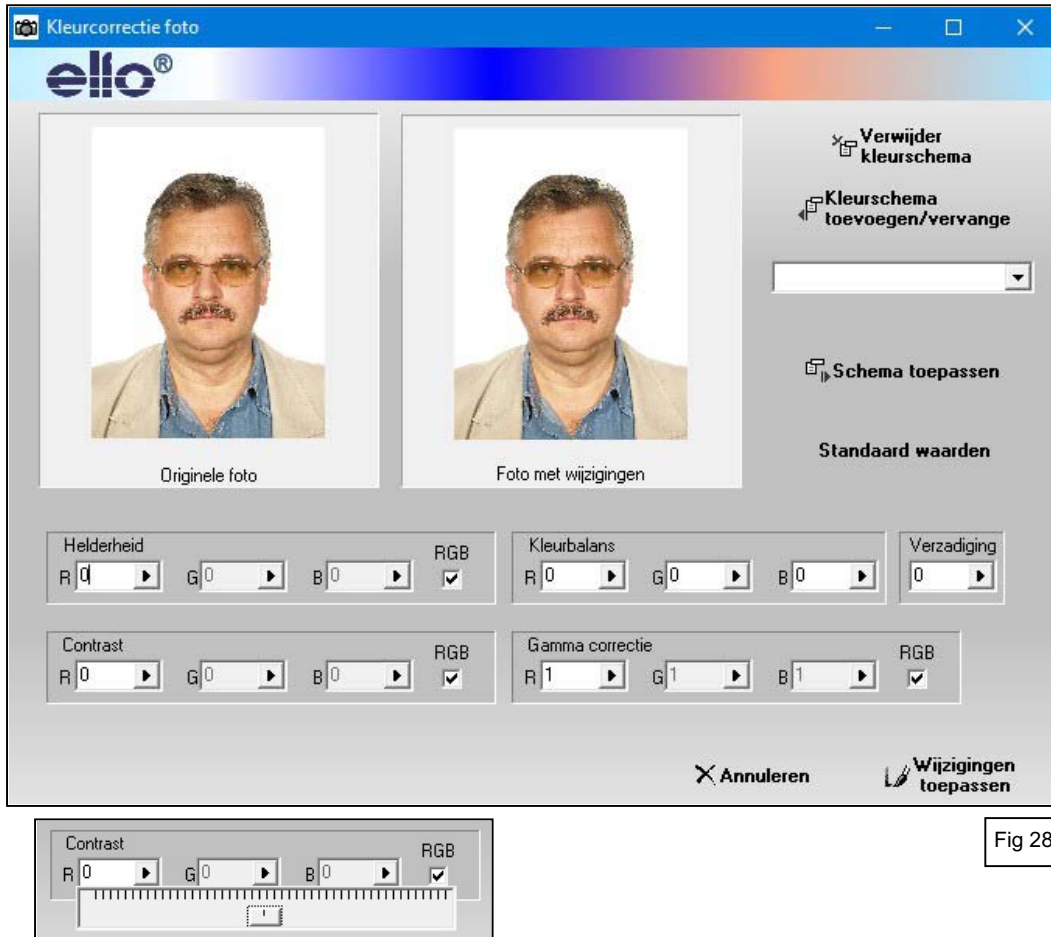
Kleurcorrectie foto

ello®

Verwijder kleurschema

Kleurschema toevoegen/vervange

Schema toepassen

Standaard waarden

Originele foto

Foto met wijzigingen

Helderheid
R 0 G 0 B 0 RGB

Kleurbalans
R 0 G 0 B 0

Verzadiging
0

Contrast
R 0 G 0 B 0 RGB

Gamma correctie
R 1 G 1 B 1 RGB

Annuleren

Wijzigingen toepassen

Contrast
R 0 G 0 B 0 RGB

Fig 28